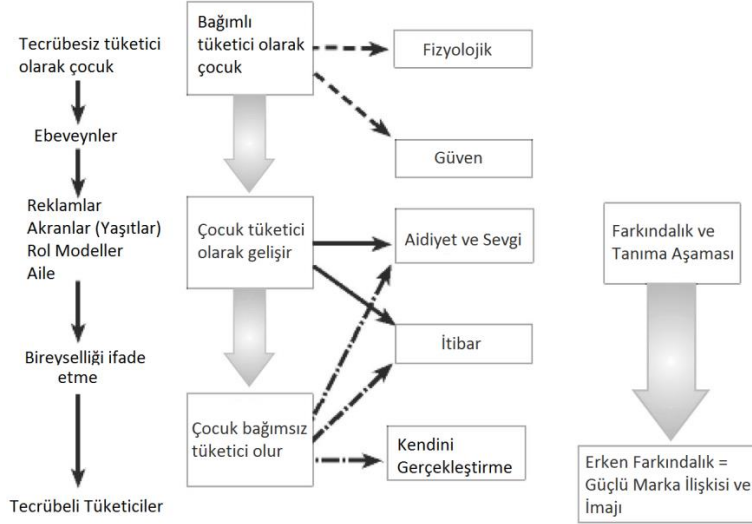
Tecrübesiz tüketici olarak çocuk

Ebeveynler

Reklamlar
Akranlar (Yaşıtlar)
Rol Modeller
Aile

Bireyselliği ifade etme

Tecrübeli Tüketiciler

Bağımlı tüketici olarak çocuk

Fizyolojik

Güven

Çocuk tüketici olarak gelişir

Aidiyet ve Sevgi

İtibar

Çocuk bağımsız tüketici olur

Kendini Gerçekleştirme

Farkındalık ve Tanıma Aşaması

Erken Farkındalık = Güçlü Marka İlişkisi ve İmajı